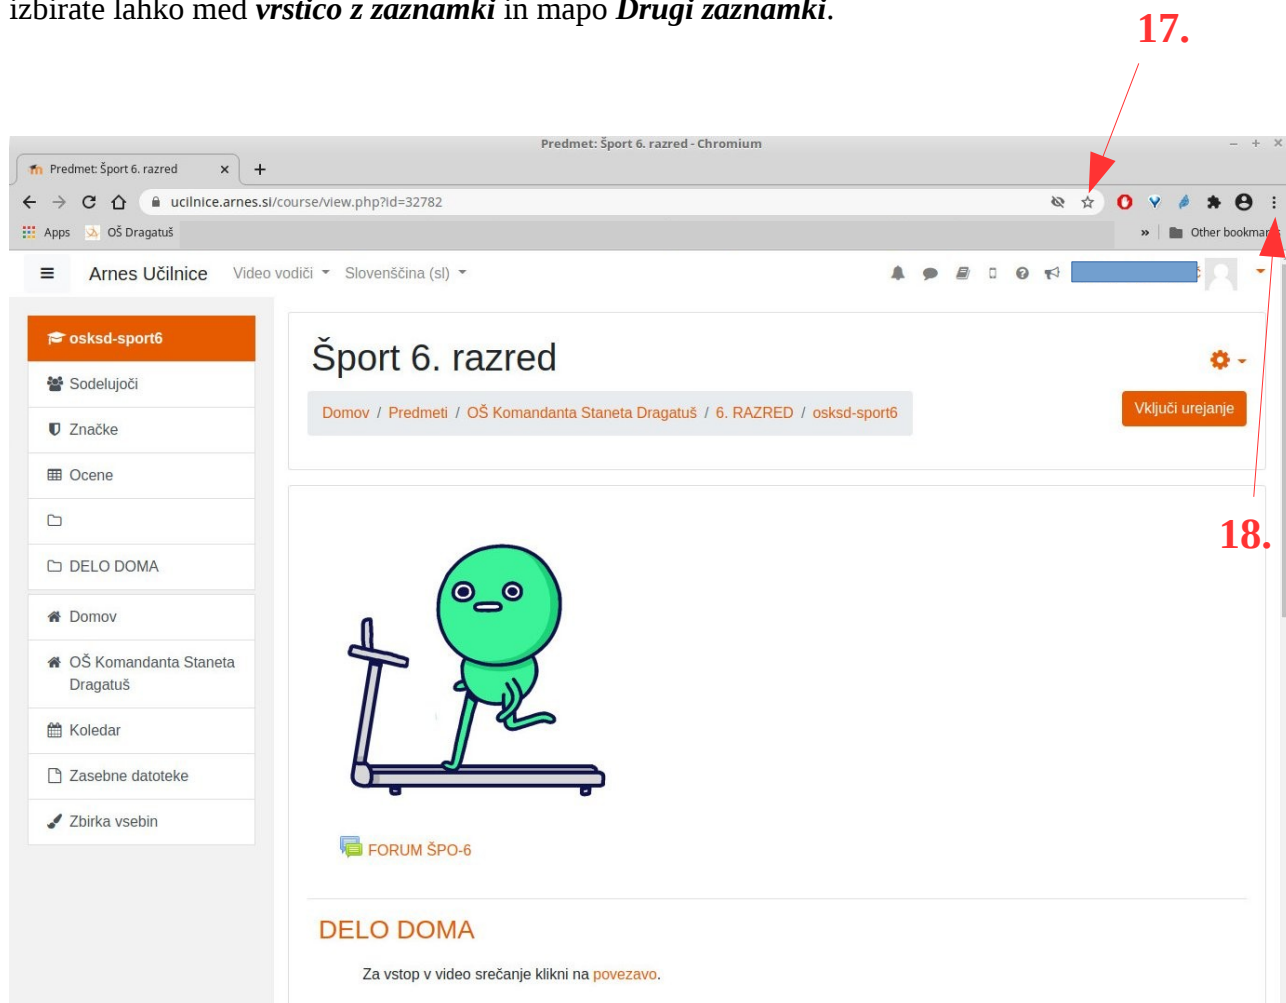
izbirate lahko med ***vrstico z zaznamki*** in mapo ***Drugi zaznamki***.

17.

Predmet: Šport 6. razred - Chromium

Predmet: Šport 6. razred ×

ucilnice.arnes.si/course/view.php?id=32782

Apps OŠ Dragatuš

» Other bookmar

Arnes Učilnice Video vodiči Slovenščina (sl)

osksd-sport6
Sodelujoči
Značke
Ocene
DELO DOMA
Domov
OŠ Komandanta Staneta Dragatuš
Koledar
Zasebne datoteke
Zbirka vsebin

Šport 6. razred

Domov / Predmeti / OŠ Komandanta Staneta Dragatuš / 6. RAZRED / osksd-sport6

Vključi urejanje

18.

FORUM ŠPO-6

DELO DOMA

Za vstop v video srečanje klikni na povezavo.